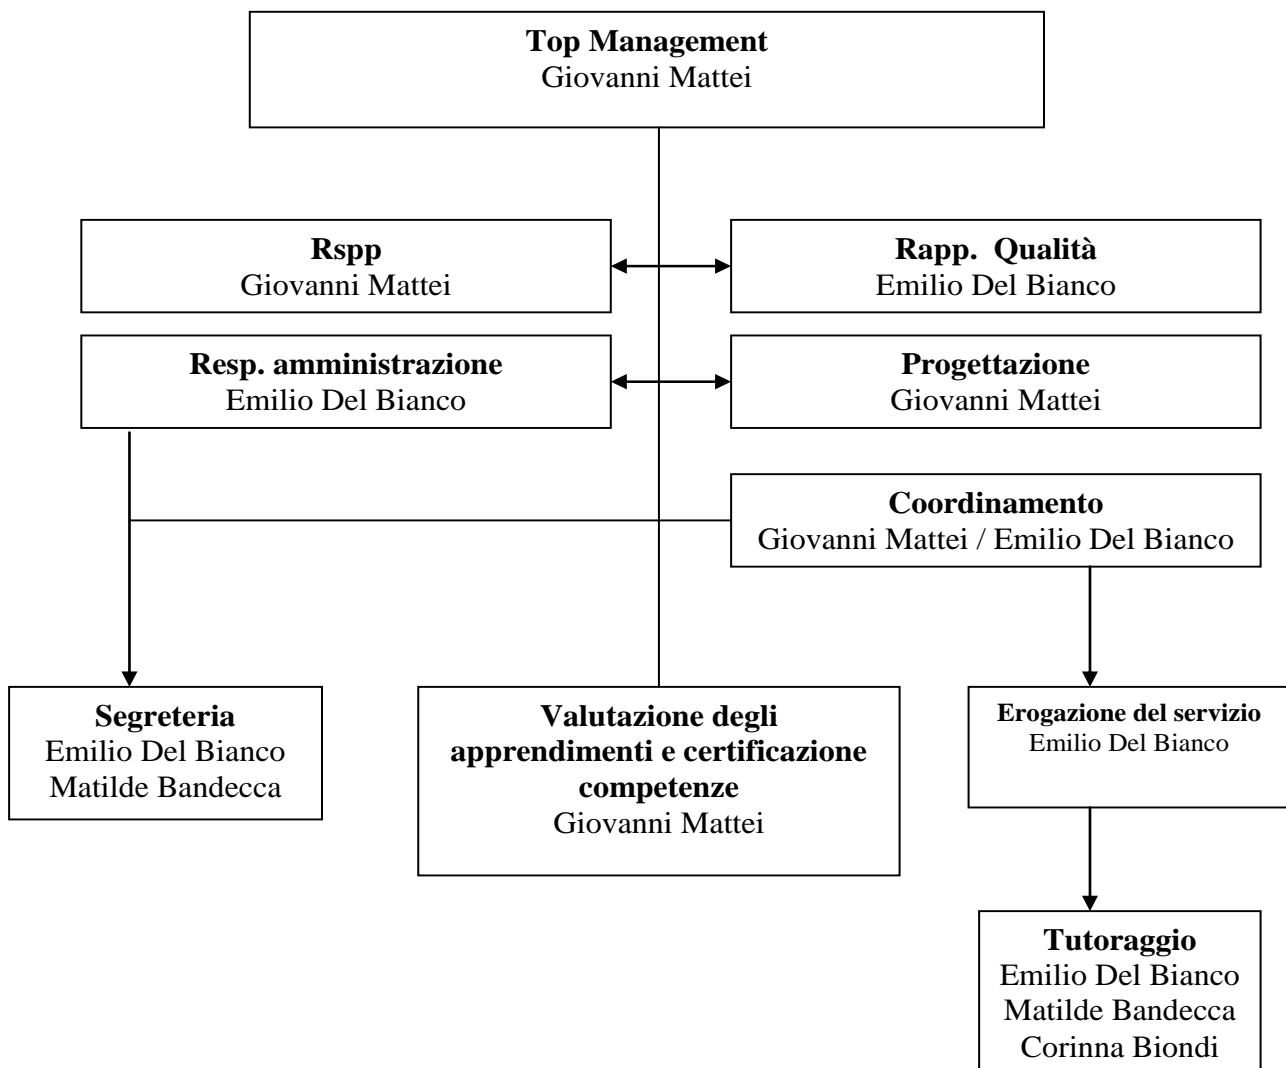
**Top Management**
Giovanni Mattei

**Rspp**
Giovanni Mattei

**Rapp. Qualità**
Emilio Del Bianco

**Resp. amministrazione**
Emilio Del Bianco

**Progettazione**
Giovanni Mattei

**Coordinamento**
Giovanni Mattei / Emilio Del Bianco

**Segreteria**
Emilio Del Bianco
Matilde Bandecca

**Valutazione degli apprendimenti e certificazione competenze**
Giovanni Mattei

**Erogazione del servizio**
Emilio Del Bianco

**Tutoraggio**
Emilio Del Bianco
Matilde Bandecca
Corinna Biondi